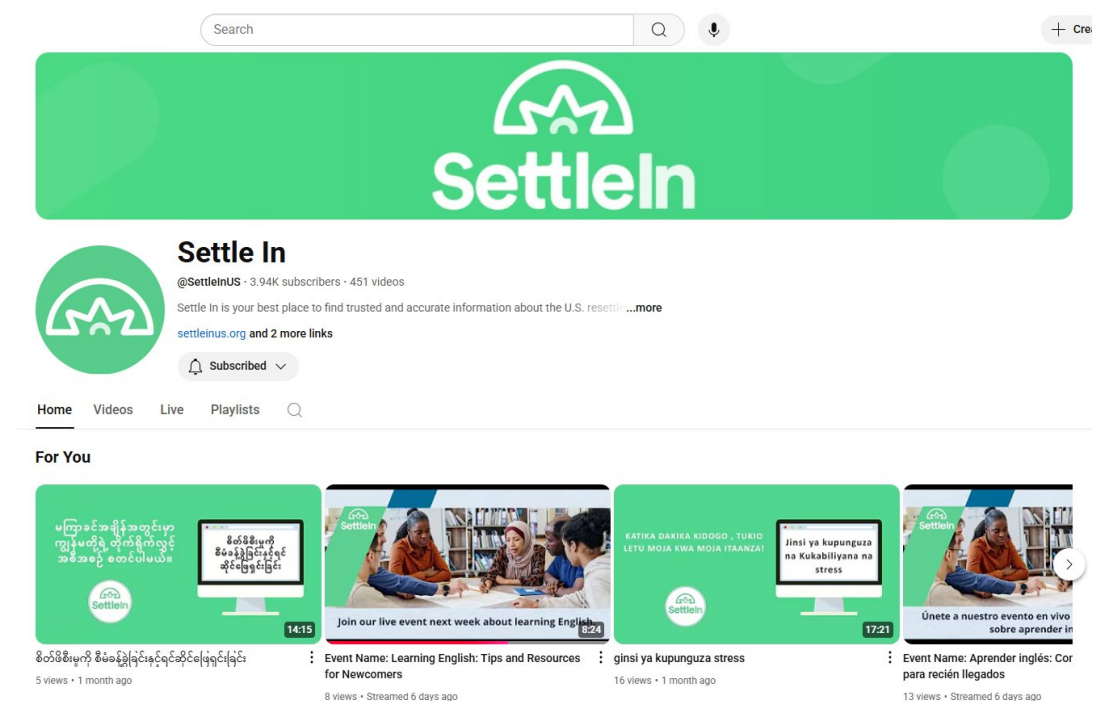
Search

+ Cre

SettleIn

Settle In

@SettleInUS · 3.94K subscribers · 451 videos

Settle In is your best place to find trusted and accurate information about the U.S. resett ...more

settleinus.org and 2 more links

Subscribed

Home Videos Live Playlists

For You

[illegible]

စိတ်ဖိစီးမှုကို စီမံခန့်ခွဲခြင်းနှင့်ဆိုင်ဖြေရှင်းခြင်း

SettleIn

14:15

စိတ်ဖိစီးမှုကို စီမံခန့်ခွဲခြင်းနှင့်ဆိုင်ဖြေရှင်းခြင်း

5 views • 1 month ago

SettleIn

Join our live event next week about learning English

8:24

Event Name: Learning English: Tips and Resources for Newcomers

8 views • Streamed 6 days ago

KATIKA DAKIKA KIDOGO , TUKIO LETU MOJA KWA MOJA ITAANZA!

Jinsi ya kupunguza na Kukabiliyana na stress

SettleIn

17:21

ginsi ya kupunguza stress

16 views • 1 month ago

SettleIn

Únete a nuestro evento en vivo sobre aprender in

Event Name: Aprender inglés: Cor para recién llegados

13 views • Streamed 6 days ago